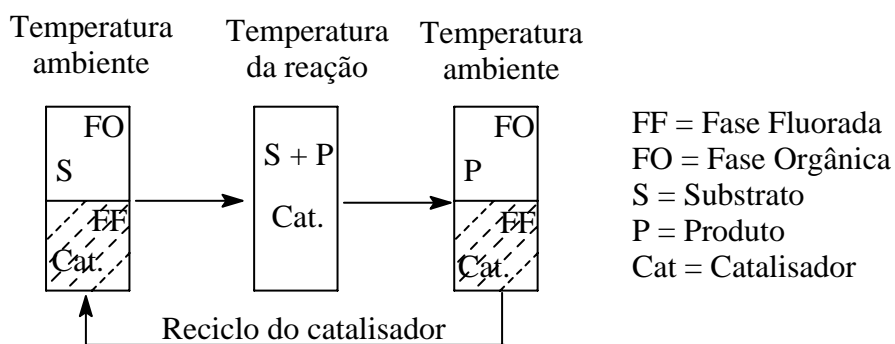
Temperatura ambiente

Temperatura da reação

Temperatura ambiente

FO
S
FF
Cat.

S + P
Cat.

FO
P
FF
Cat.

FF = Fase Fluorada
FO = Fase Orgânica
S = Substrato
P = Produto
Cat = Catalisador

Reciclo do catalisador